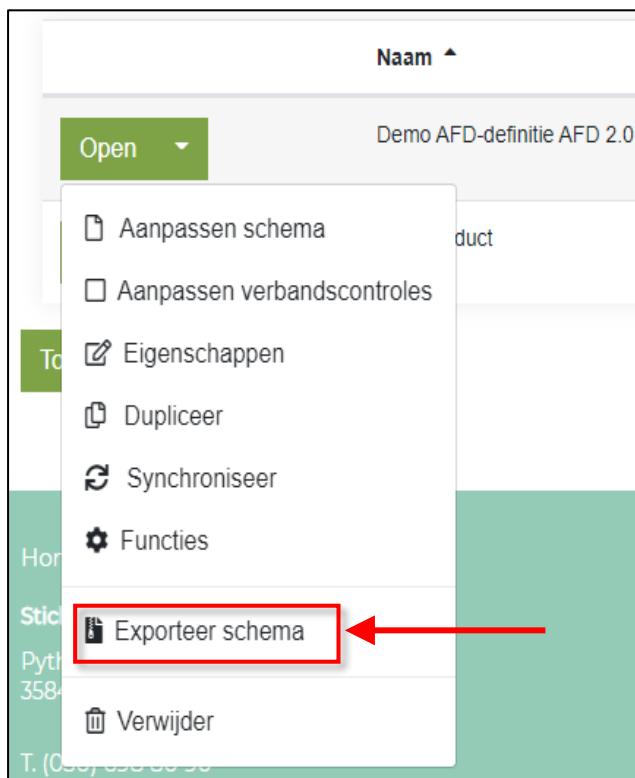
Naam

Open

Demo AFD-definitie AFD 2.0

duct

To

Hor

Stic

Pyth
358

T. (03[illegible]) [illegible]

Aanpassen schema

Aanpassen verbandscontroles

Eigenschappen

Dupliceer

Synchroniseer

Functies

Exporteer schema

Verwijder